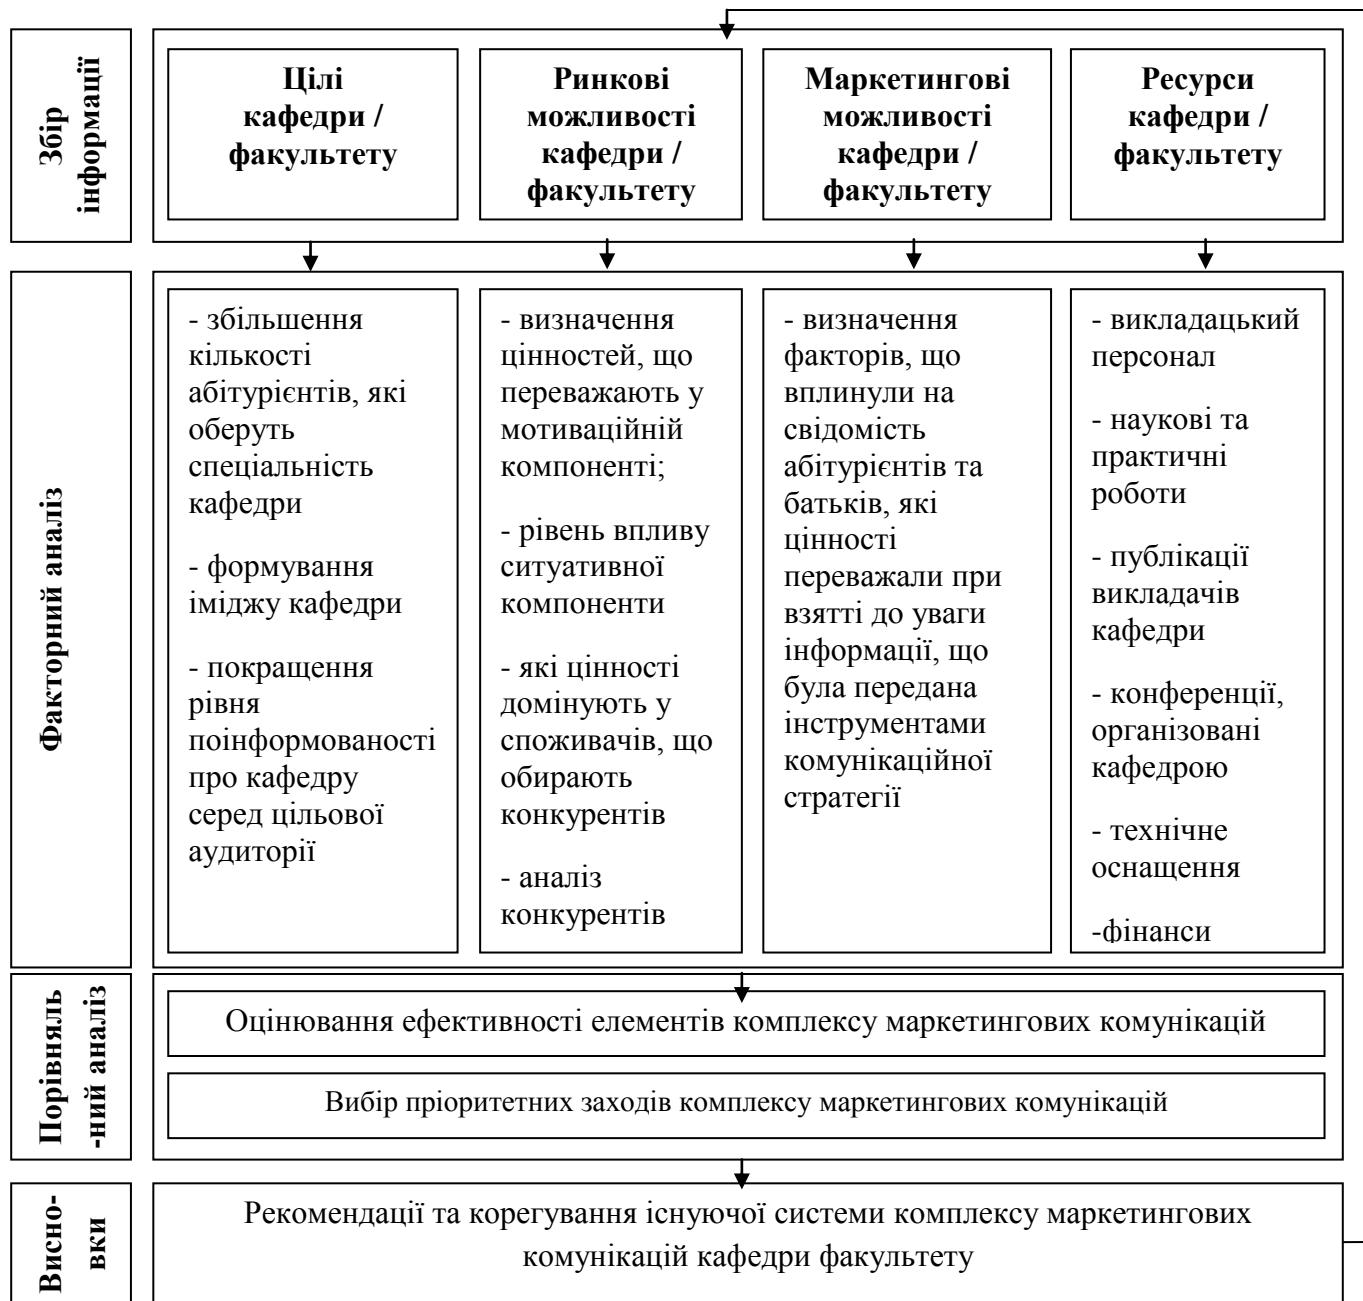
Збір інформації

Цілі кафедри / факультету

Ринкові можливості кафедри / факультету

Маркетингові можливості кафедри / факультету

Ресурси кафедри / факультету

Факторний аналіз

- збільшення кількості абітурієнтів, які оберуть спеціальність кафедри

- формування іміджу кафедри

- покращення рівня поінформованості про кафедру серед цільової аудиторії

- визначення цінностей, що переважають у мотиваційній компоненті;

- рівень впливу ситуативної компоненти

- які цінності домінують у споживачів, що обирають конкурентів

- аналіз конкурентів

- визначення факторів, що вплинули на свідомість абітурієнтів та батьків, які цінності переважали при взятті до уваги інформації, що була передана інструментами комунікаційної стратегії

- викладацький персонал

- наукові та практичні роботи

- публікації викладачів кафедри

- конференції, організовані кафедрою

- технічне оснащення

-фінанси

Порівняль-ний аналіз

Оцінювання ефективності елементів комплексу маркетингових комунікацій

Вибір пріоритетних заходів комплексу маркетингових комунікацій

Висно-вки

Рекомендації та корегування існуючої системи комплексу маркетингових комунікацій кафедри факультету